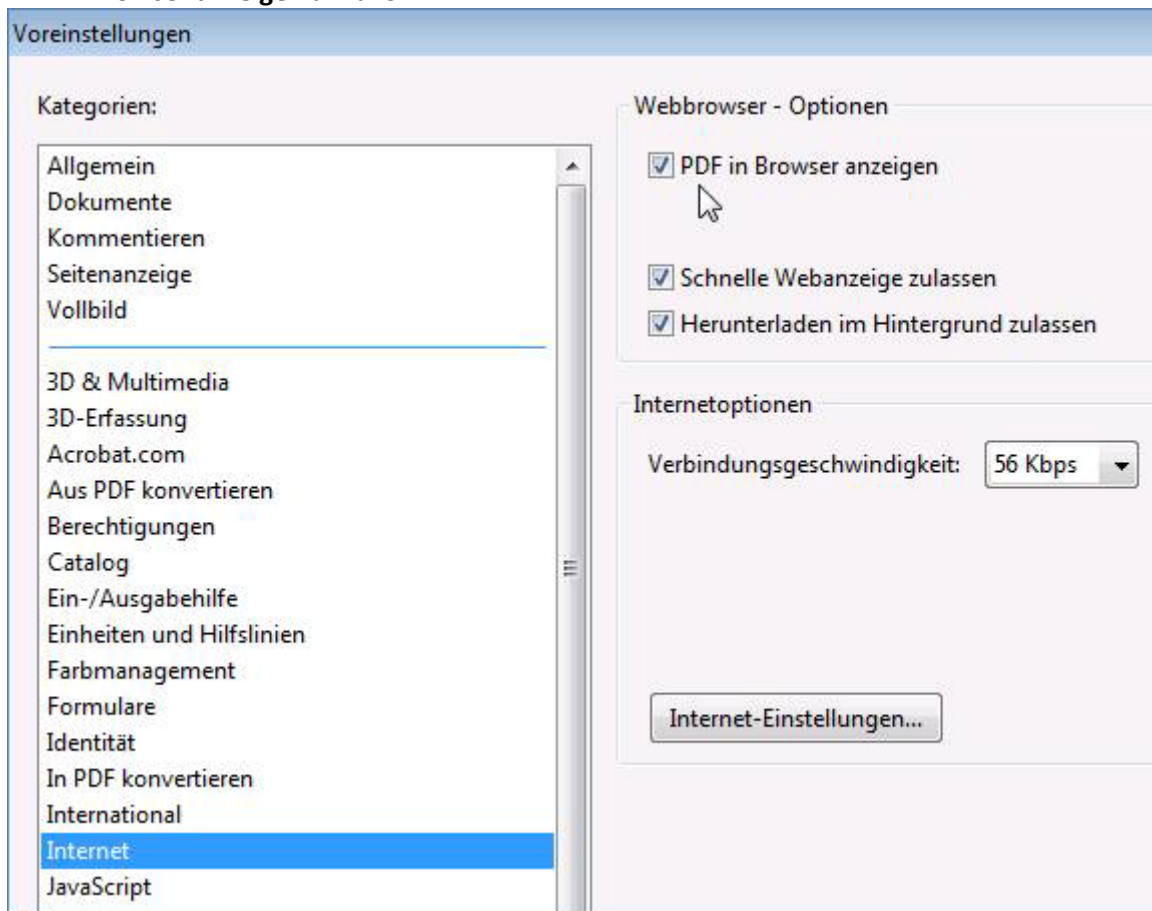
Voreinstellungen

Kategorien:

Allgemein
Dokumente
Kommentieren
Seitenanzeige
Vollbild

3D & Multimedia
3D-Erfassung
Acrobat.com
Aus PDF konvertieren
Berechtigungen
Catalog
Ein-/Ausgabehilfe
Einheiten und Hilfslinien
Farbmanagement
Formulare
Identität
In PDF konvertieren
International
Internet
JavaScript

Webbrowser - Optionen

PDF in Browser anzeigen

Schnelle Webanzeige zulassen

Herunterladen im Hintergrund zulassen

Internetoptionen

Verbindungsgeschwindigkeit: 56 Kbps

Internet-Einstellungen...